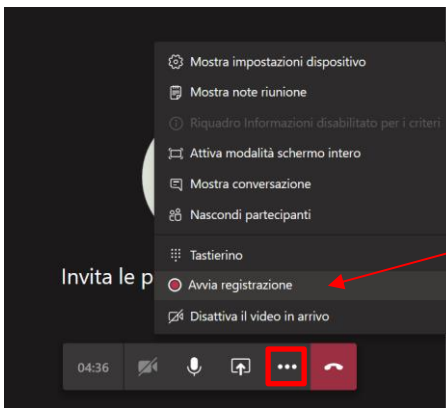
Mostra impostazioni dispositivo
Mostra note riunione
Riquadro Informazioni disabilitato per i criteri
Attiva modalità schermo intero
Mostra conversazione
Nascondi partecipanti
Tastierino
Avvia registrazione
Disattiva il video in arrivo

Invita le p

04:36